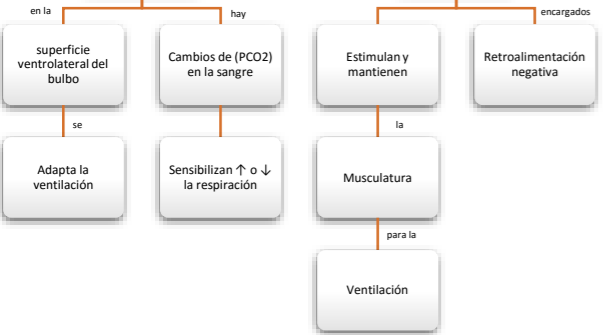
en la

superficie ventrolateral del bulbo

se

Adapta la ventilación

hay

Cambios de (PCO2) en la sangre

Sensibilizan ↑ o ↓ la respiración

Estimulan y mantienen

la

Musculatura

para la

Ventilación

encargados

Retroalimentación negativa